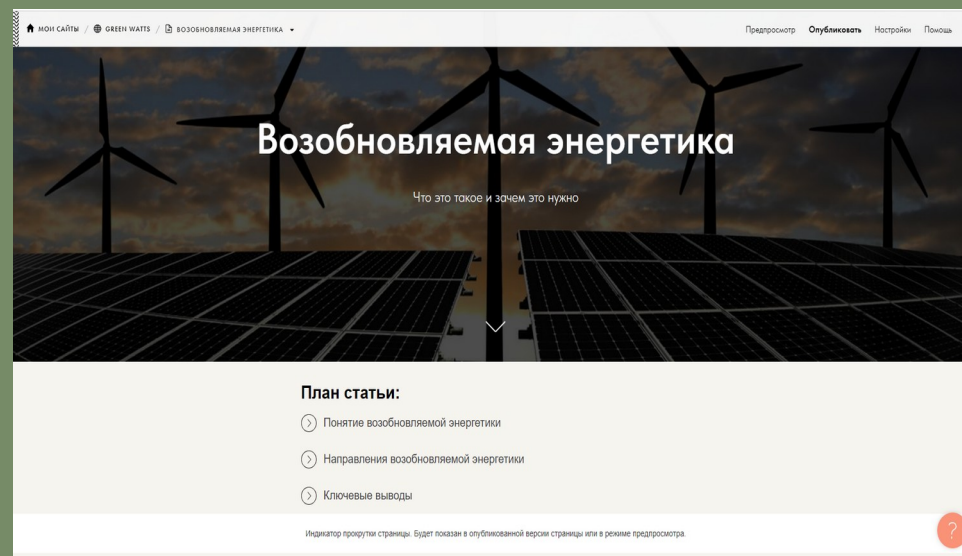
МОИ САЙТЫ / GREEN WATTS / ВОЗОБНОВЛЯЕМАЯ ЭНЕРГЕТИКА

Предпросмотр Опубликовать Настройки Помощь

Возобновляемая энергетика

Что это такое и зачем это нужно

План статьи:

Понятие возобновляемой энергетики

Направления возобновляемой энергетики

Ключевые выводы

Индикатор прокрутки страницы. Будет показан в опубликованной версии страницы или в режиме предпросмотра.

?